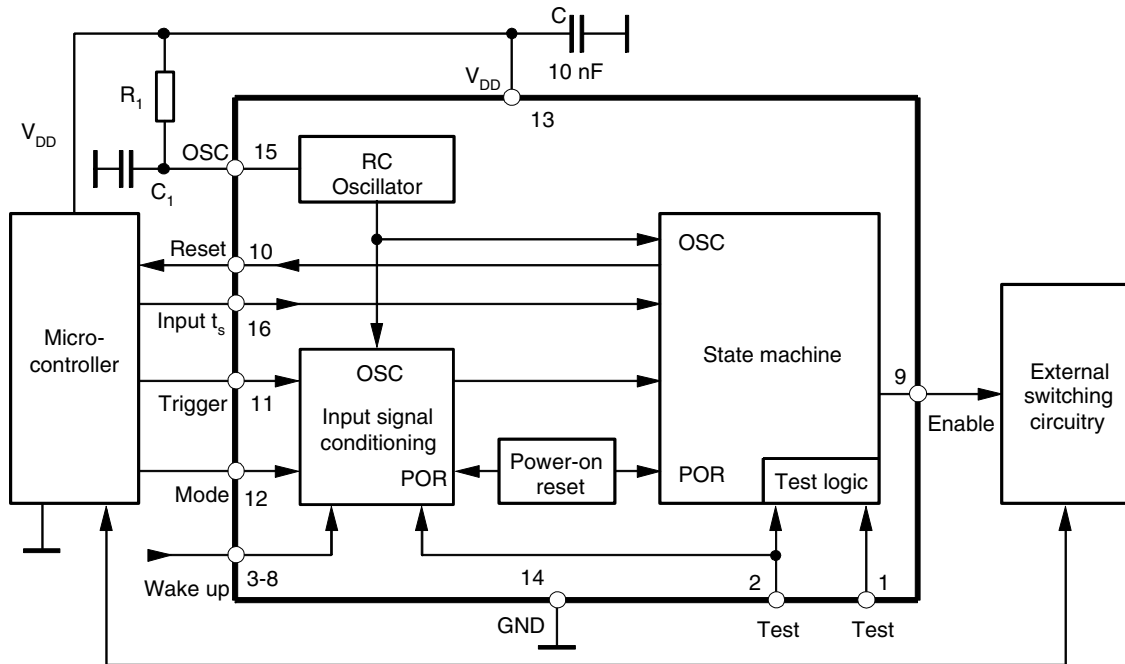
C
10 nF
$V_{DD}$
13
$R_1$
$V_{DD}$
OSC
15
RC Oscillator
$C_1$
Microcontroller
Reset
10
OSC
Input $t_s$
16
State machine
OSC
Trigger
11
Input signal conditioning
POR
Power-on reset
POR
Test logic
9
Enable
External switching circuitry
Mode
12
Wake up
3-8
14
GND
2
Test
1
Test